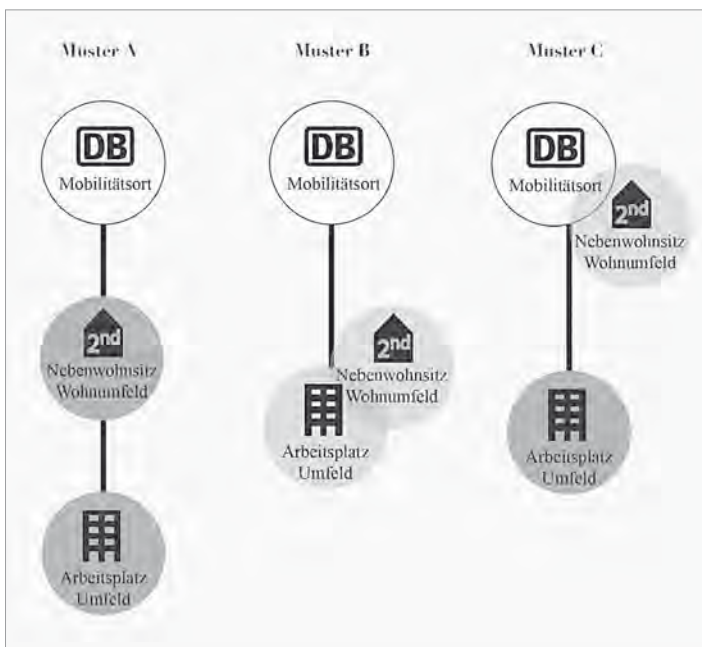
Muster A

DB
Mobilitätsort

2nd
Nebenwohnsitz
Wohnumfeld

Arbeitsplatz
Umfeld

Muster B

DB
Mobilitätsort

2nd
Nebenwohnsitz
Wohnumfeld

Arbeitsplatz
Umfeld

Muster C

DB
Mobilitätsort

2nd
Nebenwohnsitz
Wohnumfeld

Arbeitsplatz
Umfeld